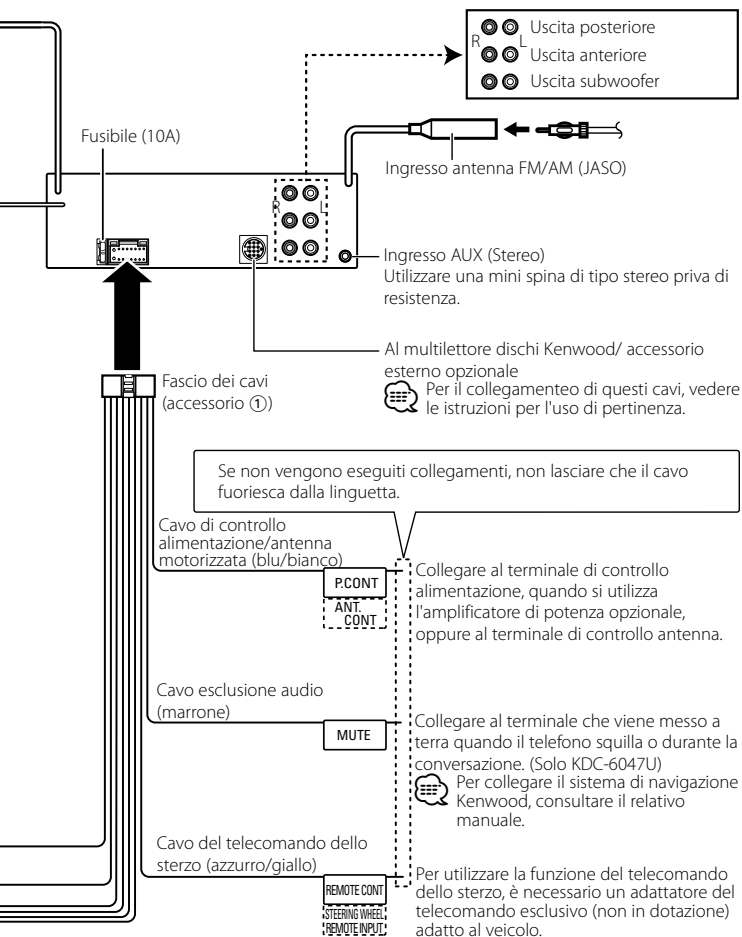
Uscita posteriore
R L Uscita anteriore
Uscita subwoofer

Fusibile (10A)

Ingresso antenna FM/AM (JASO)

R L

Ingresso AUX (Stereo)
Utilizzare una mini spina di tipo stereo priva di resistenza.

Al multilettore dischi Kenwood/ accessorio esterno opzionale

Per il collegamenteo di questi cavi, vedere le istruzioni per l'uso di pertinenza.

Fascio dei cavi (accessorio ①)

Se non vengono eseguiti collegamenti, non lasciare che il cavo fuoriesca dalla linguetta.

Cavo di controllo alimentazione/antenna motorizzata (blu/bianco)

P.CONT

ANT. CONT

Collegare al terminale di controllo alimentazione, quando si utilizza l'amplificatore di potenza opzionale, oppure al terminale di controllo antenna.

Cavo esclusione audio (marrone)

MUTE

Collegare al terminale che viene messo a terra quando il telefono squilla o durante la conversazione. (Solo KDC-6047U)

Per collegare il sistema di navigazione Kenwood, consultare il relativo manuale.

Cavo del telecomando dello sterzo (azzurro/giallo)

REMOTE CONT

STEERING WHEEL REMOTE INPUT

Per utilizzare la funzione del telecomando dello sterzo, è necessario un adattatore del telecomando esclusivo (non in dotazione) adatto al veicolo.